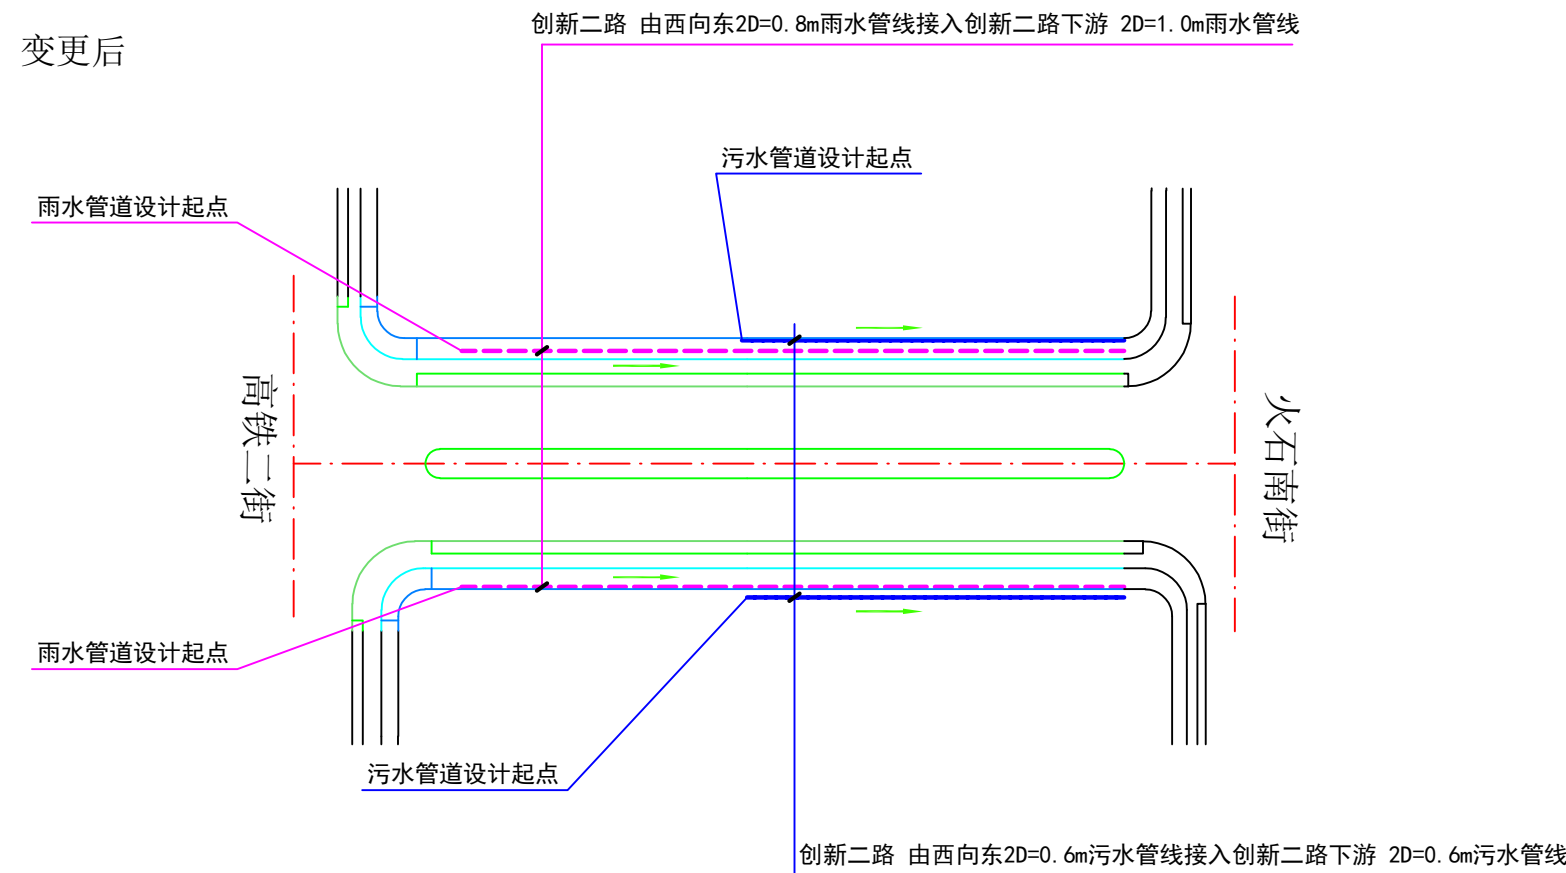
变更后

创新二路 由西向东2D=0.8m雨水管线接入创新二路下游 2D=1.0m雨水管线

污水管道设计起点

雨水管道设计起点

高铁二街

火石南街

雨水管道设计起点

污水管道设计起点

创新二路 由西向东2D=0.6m污水管线接入创新二路下游 2D=0.6m污水管线